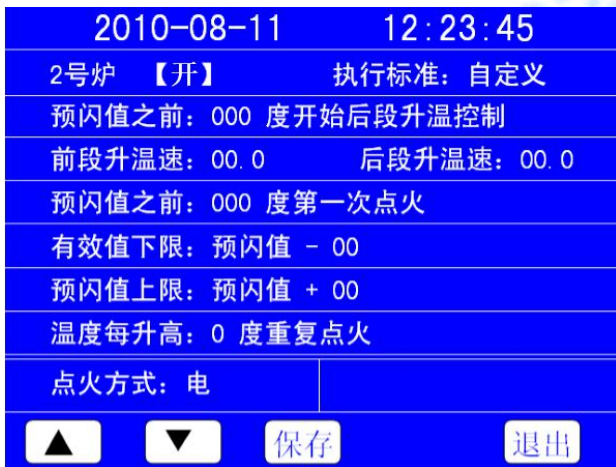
2010-08-11　　12:23:45

2号炉　【开】　　执行标准：自定义

预闪值之前：000 度开始后段升温控制

前段升温速：00.0　　后段升温速：00.0

预闪值之前：000 度第一次点火

有效值下限：预闪值 - 00

预闪值上限：预闪值 + 00

温度每升高：0 度重复点火

点火方式：电

▲　▼　保存　退出